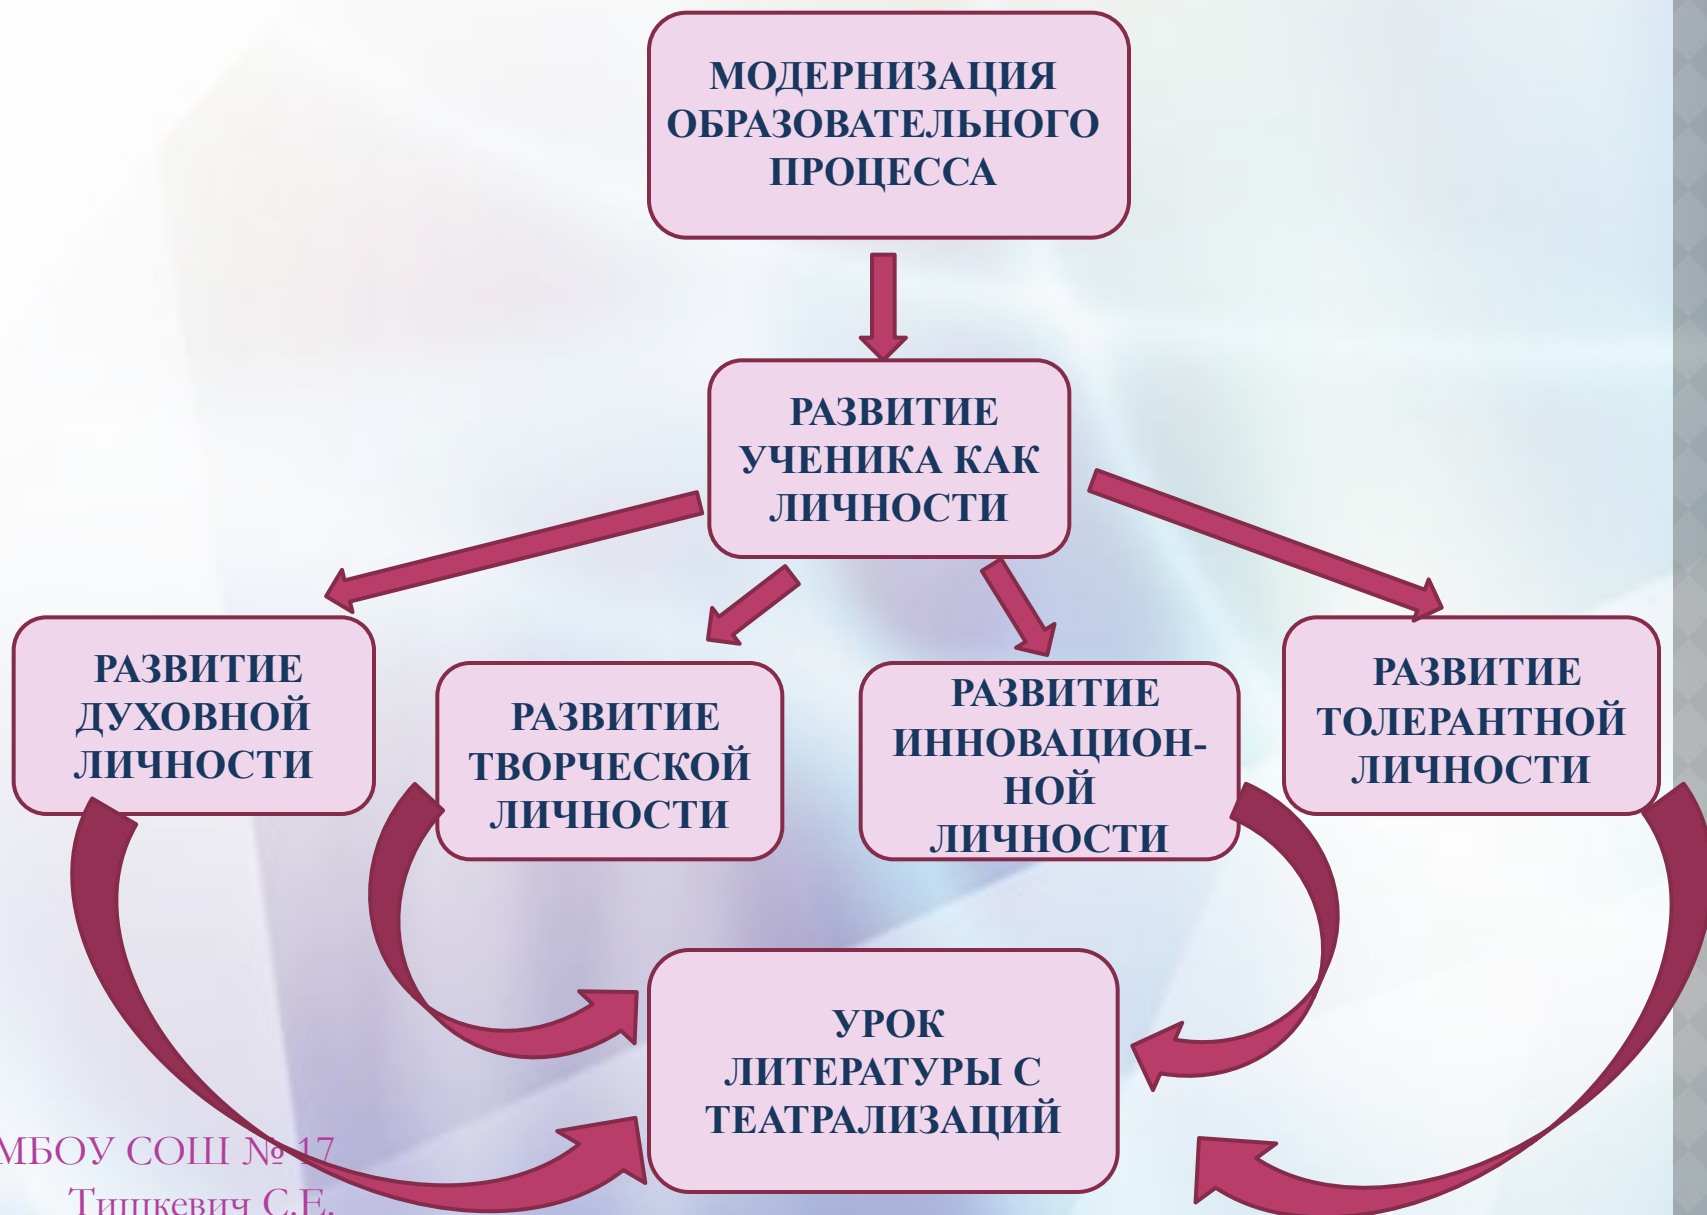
МОДЕРНИЗАЦИЯ ОБРАЗОВАТЕЛЬНОГО ПРОЦЕССА

РАЗВИТИЕ УЧЕНИКА КАК ЛИЧНОСТИ

РАЗВИТИЕ ДУХОВНОЙ ЛИЧНОСТИ

РАЗВИТИЕ ТВОРЧЕСКОЙ ЛИЧНОСТИ

РАЗВИТИЕ ИННОВАЦИОННОЙ ЛИЧНОСТИ

РАЗВИТИЕ ТОЛЕРАНТНОЙ ЛИЧНОСТИ

УРОК ЛИТЕРАТУРЫ С ТЕАТРАЛИЗАЦИЙ

МБОУ СОШ № 17
Тишкевич С.Е.